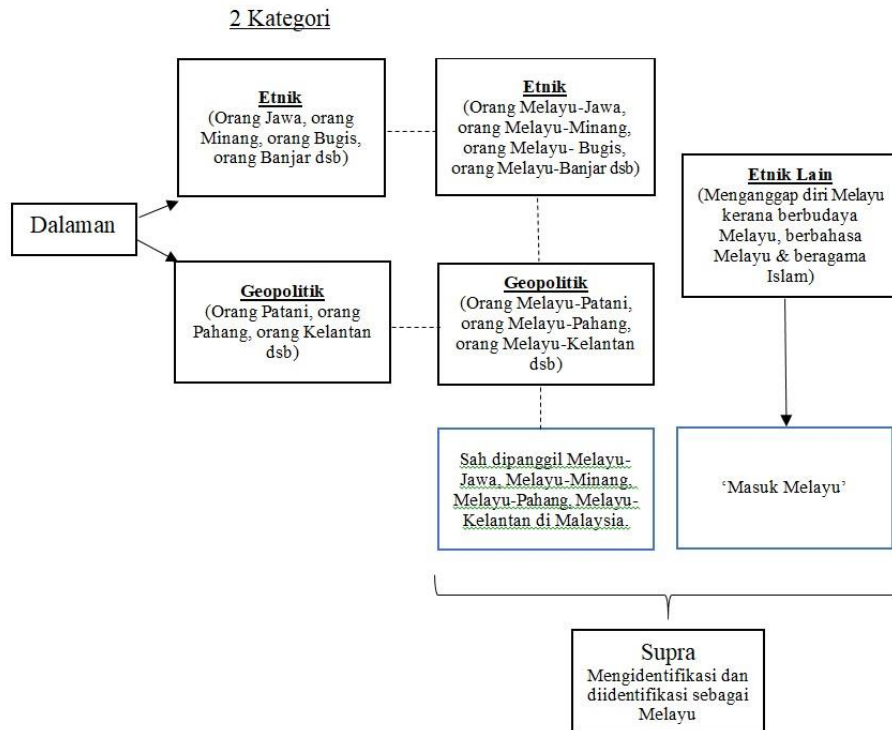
2 Kategori

Dalaman

**Etnik**
(Orang Jawa, orang Minang, orang Bugis, orang Banjar dsb)

**Etnik**
(Orang Melayu-Jawa, orang Melayu-Minang, orang Melayu- Bugis, orang Melayu-Banjar dsb)

**Etnik Lain**
(Menganggap diri Melayu kerana berbudaya Melayu, berbahasa Melayu & beragama Islam)

**Geopolitik**
(Orang Patani, orang Pahang, orang Kelantan dsb)

**Geopolitik**
(Orang Melayu-Patani, orang Melayu-Pahang, orang Melayu-Kelantan dsb)

Sah dipanggil Melayu-Jawa, Melayu-Minang, Melayu-Pahang, Melayu-Kelantan di Malaysia.

'Masuk Melayu'

Supra
Mengidentifikasi dan diidentifikasi sebagai Melayu